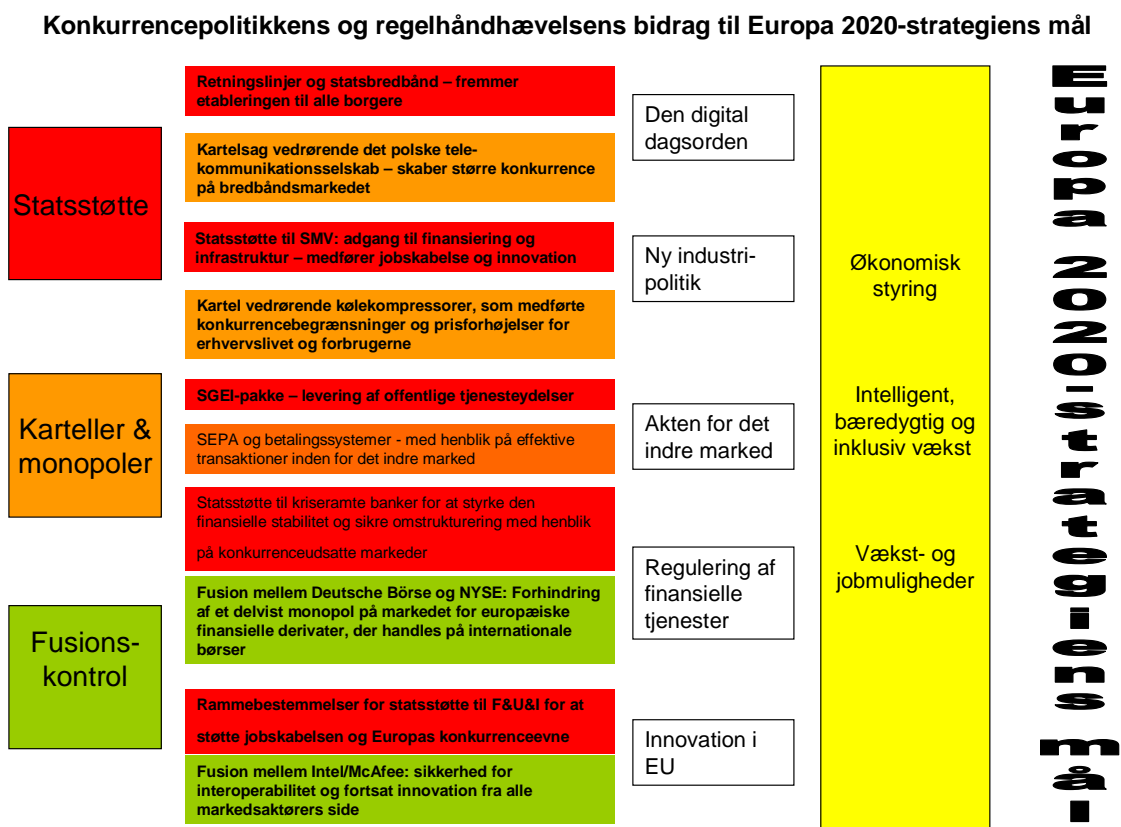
Konkurrencepolitikkens og regelhåndhævelsens bidrag til Europa 2020-strategiens mål

Statsstøtte

Karteller & monopoler

Fusionskontrol

Retningslinjer og statsbredbånd – fremmer etableringen til alle borgere

Kartelsag vedrørende det polske telekommunikationsselskab – skaber større konkurrence på bredbåndsmarkedet

Statsstøtte til SMV: adgang til finansiering og infrastruktur – medfører jobskabelse og innovation

Kartel vedrørende kølekompressorer, som medførte konkurrencebegrænsninger og prisforhøjelser for erhvervslivet og forbrugerne

SGEI-pakke – levering af offentlige tjenesteydelser

SEPA og betalingssystemer - med henblik på effektive transaktioner inden for det indre marked

Statsstøtte til kriseramte banker for at styrke den finansielle stabilitet og sikre omstrukturering med henblik på konkurrenceudsatte markeder

Fusion mellem Deutsche Börse og NYSE: Forhindring af et delvist monopol på markedet for europæiske finansielle derivater, der handles på internationale børser

Rammebestemmelser for statsstøtte til F&U&I for at støtte jobskabelsen og Europas konkurrenceevne

Fusion mellem Intel/McAfee: sikkerhed for interoperabilitet og fortsat innovation fra alle markedsaktørers side

Den digital dagsorden

Ny industripolitik

Akten for det indre marked

Regulering af finansielle tjenester

Innovation i EU

Økonomisk styring

Intelligent, bæredygtig og inklusiv vækst

Vækst- og jobmuligheder

Europa 2020-strategiens mål